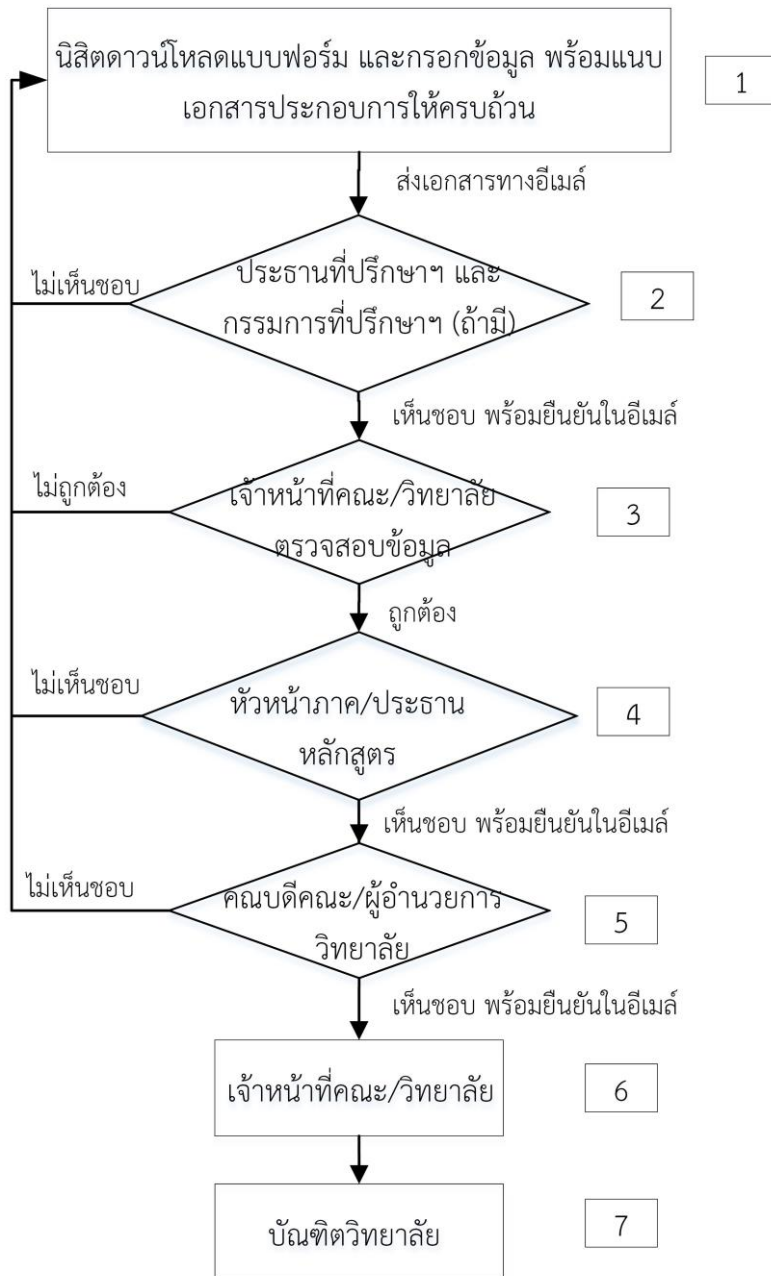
นิสิตดาวน์โหลดแบบฟอร์ม และกรอกข้อมูล พร้อมแนบเอกสารประกอบการให้ครบถ้วน

1

ส่งเอกสารทางอีเมล์

ไม่เห็นชอบ

ประธานที่ปรึกษาฯ และกรรมการที่ปรึกษาฯ (ถ้ามี)

2

เห็นชอบ พร้อมยืนยันในอีเมล์

ไม่ถูกต้อง

เจ้าหน้าที่คณะ/วิทยาลัย ตรวจสอบข้อมูล

3

ถูกต้อง

ไม่เห็นชอบ

หัวหน้าภาค/ประธานหลักสูตร

4

เห็นชอบ พร้อมยืนยันในอีเมล์

ไม่เห็นชอบ

คณบดีคณะ/ผู้อำนวยการวิทยาลัย

5

เห็นชอบ พร้อมยืนยันในอีเมล์

เจ้าหน้าที่คณะ/วิทยาลัย

6

บัณฑิตวิทยาลัย

7